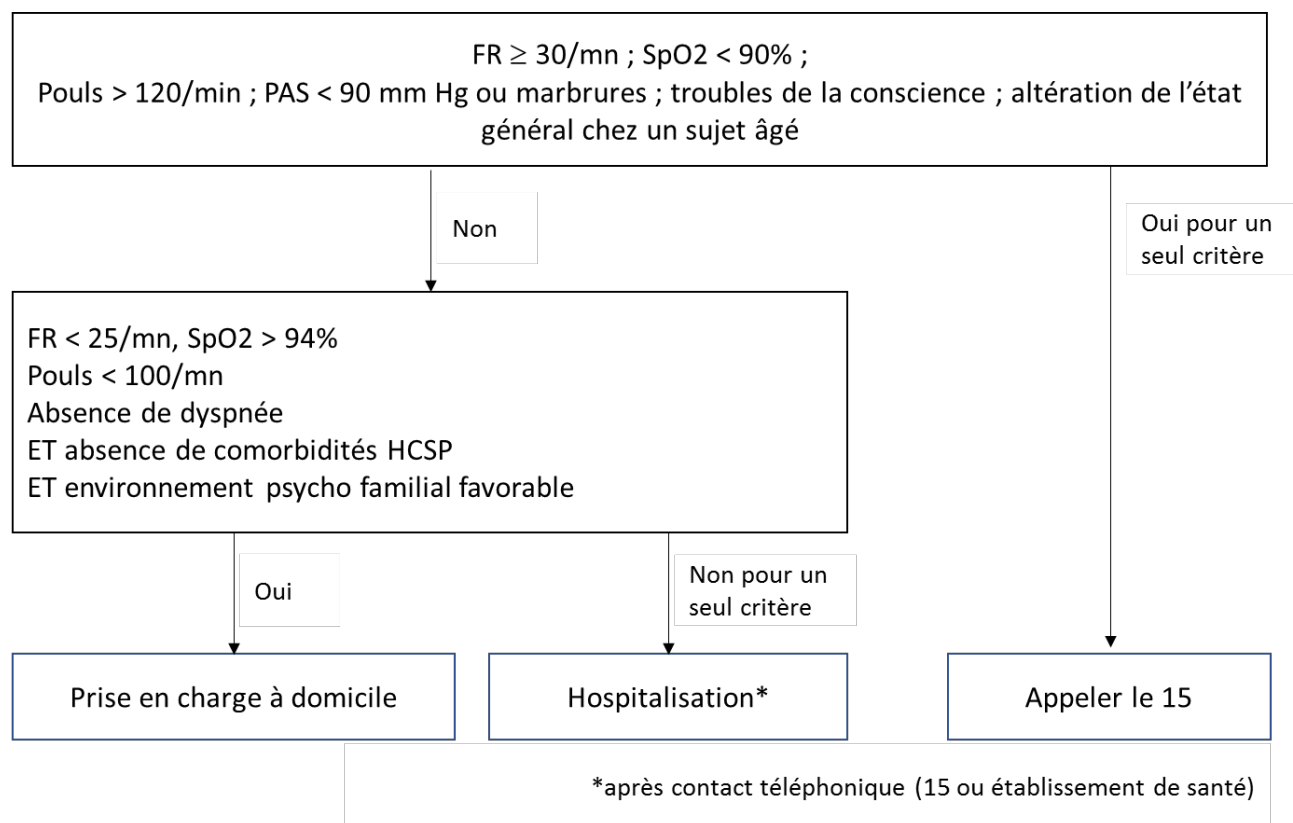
FR $\geq$ 30/mn ; SpO2 < 90% ;
Pouls > 120/min ; PAS < 90 mm Hg ou marbrures ; troubles de la conscience ; altération de l'état général chez un sujet âgé

Non

Oui pour un seul critère

FR < 25/mn, SpO2 > 94%
Pouls < 100/mn
Absence de dyspnée
ET absence de comorbidités HCSP
ET environnement psycho familial favorable

Oui

Non pour un seul critère

Prise en charge à domicile

Hospitalisation*

Appeler le 15

*après contact téléphonique (15 ou établissement de santé)